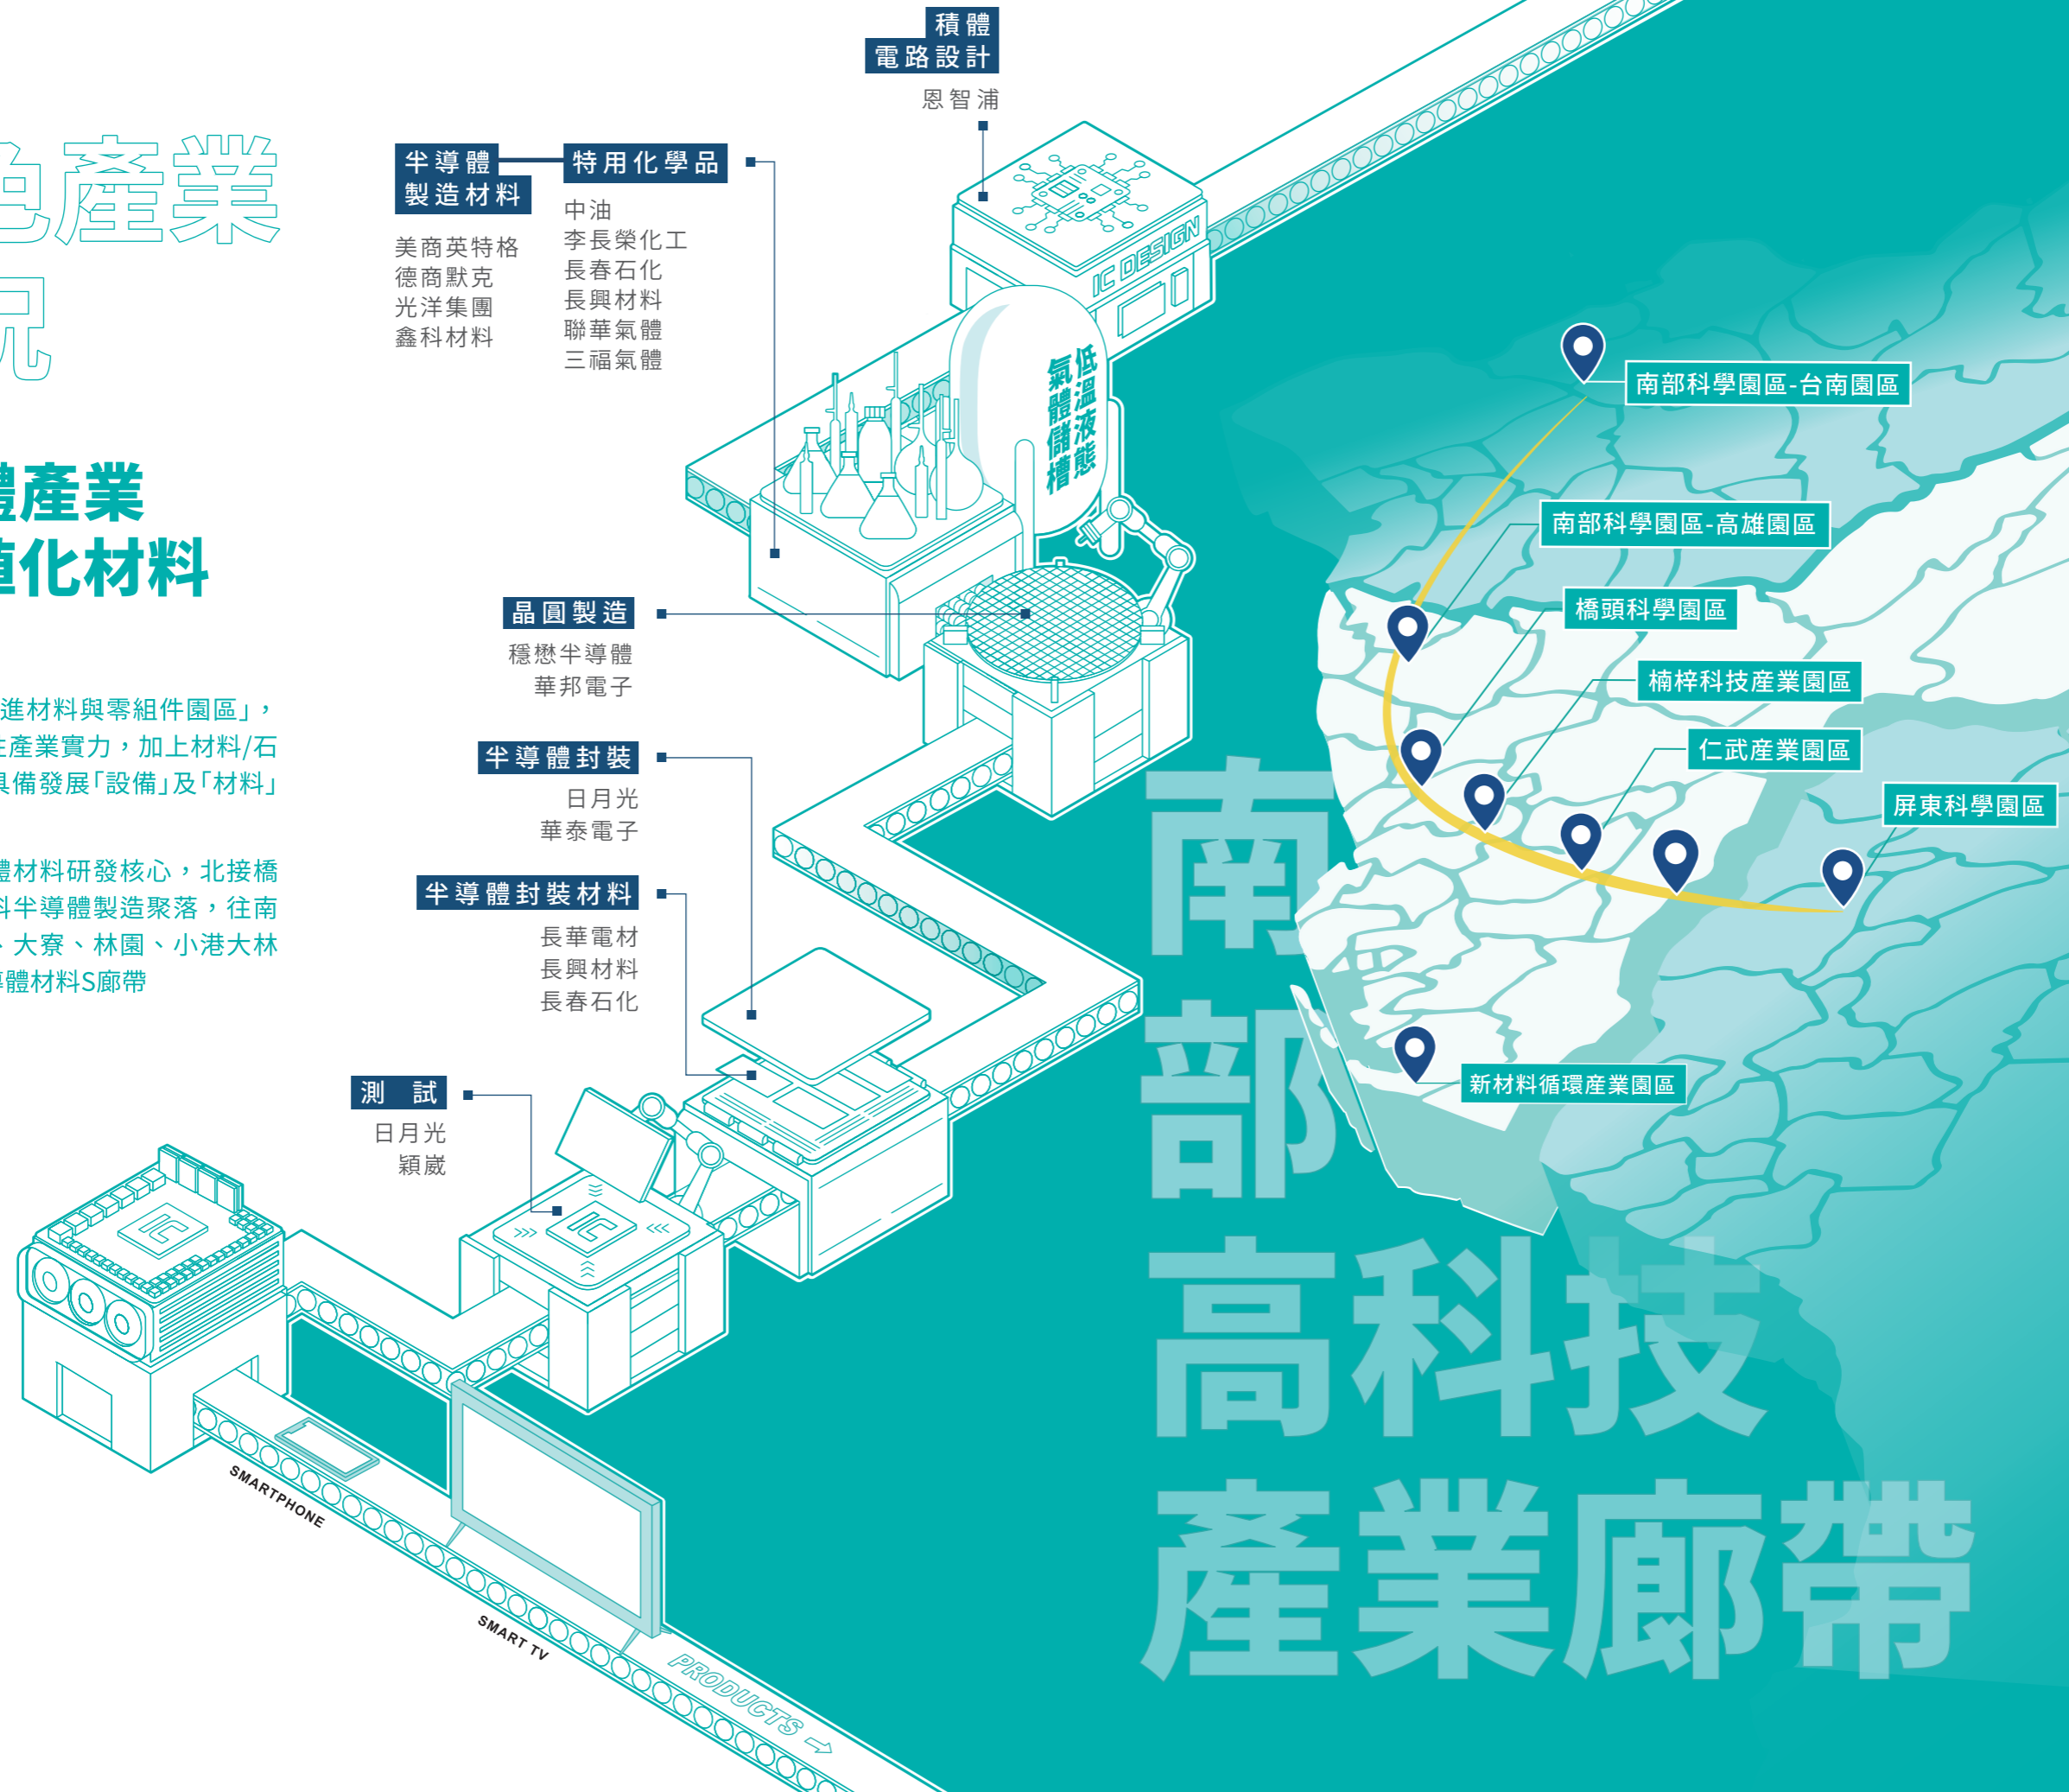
積體
電路設計
恩智浦

色產業
兄

體產業
值化材料

進材料與零組件園區」，
產業實力，加上材料/石
具備發展「設備」及「材料」

體材料研發核心，北接橋
科半導體製造聚落，往南
、大寮、林園、小港大林
導體材料S廊帶

半導體
製造材料
美商英特格
德商默克
光洋集團
鑫科材料

特用化學品
中油
李長榮化工
長春石化
長興材料
聯華氣體
三福氣體

IC DESIGN

低溫液態
氣體儲槽

晶圓製造
穩懋半導體
華邦電子

半導體封裝
日月光
華泰電子

半導體封裝材料
長華電材
長興材料
長春石化

測　試
日月光
穎崴

SMARTPHONE
SMART TV
PRODUCTS →

南部科學園區-台南園區
南部科學園區-高雄園區
橋頭科學園區
楠梓科技產業園區
仁武產業園區
屏東科學園區
新材料循環產業園區

南部
高科技
產業廊帶